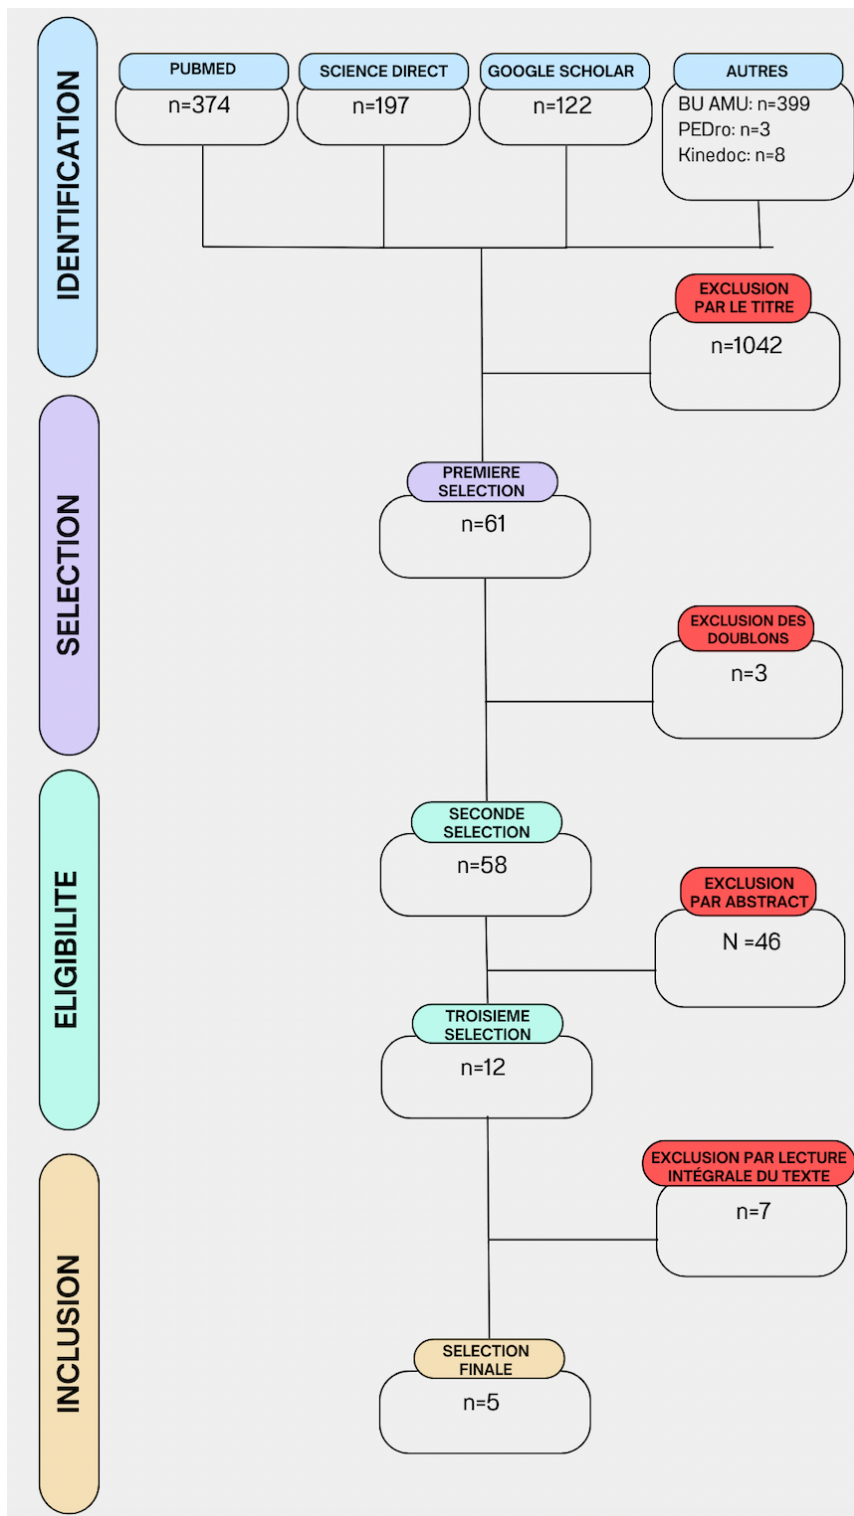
IDENTIFICATION

PUBMED
n=374

SCIENCE DIRECT
n=197

GOOGLE SCHOLAR
n=122

AUTRES
BU AMU: n=399
PEDro: n=3
Kinedoc: n=8

EXCLUSION PAR LE TITRE
n=1042

SELECTION

PREMIERE SELECTION
n=61

EXCLUSION DES DOUBLONS
n=3

ELIGIBILITE

SECONDE SELECTION
n=58

EXCLUSION PAR ABSTRACT
N =46

TROISIEME SELECTION
n=12

INCLUSION

EXCLUSION PAR LECTURE INTÉGRALE DU TEXTE
n=7

SELECTION FINALE
n=5